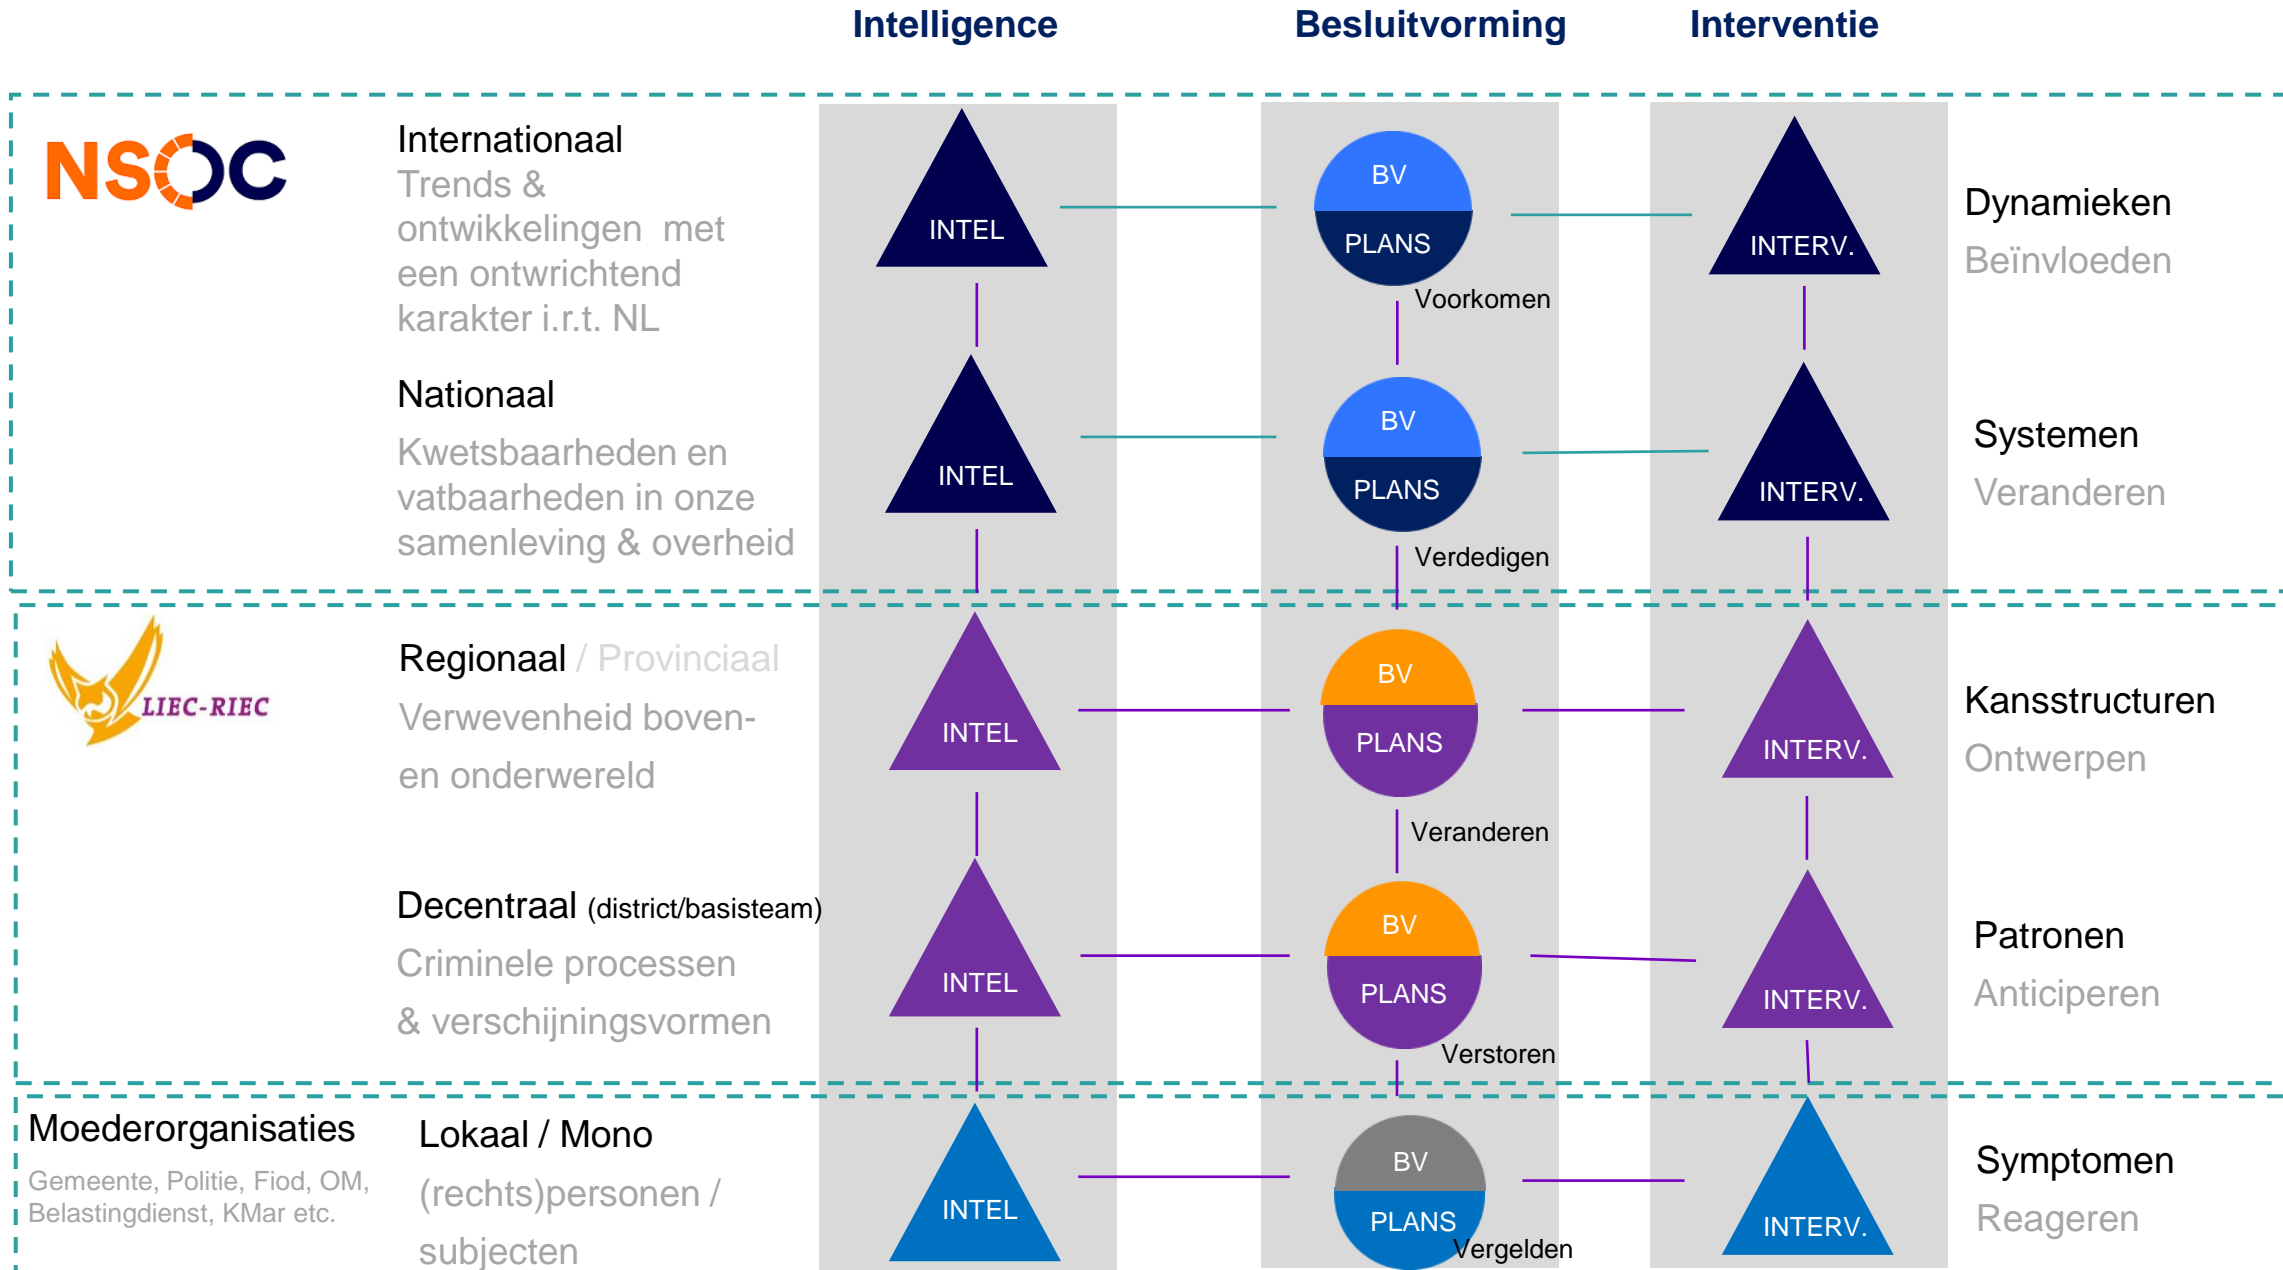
Intelligence Besluitvorming Interventie

NSOC

Internationaal
Trends & ontwikkelingen met een ontwrichtend karakter i.r.t. NL

INTEL BV PLANS INTERV.

Voorkomen

Dynamieken
Beïnvloeden

Nationaal
Kwetsbaarheden en vatbaarheden in onze samenleving & overheid

INTEL BV PLANS INTERV.

Verdedigen

Systemen
Veranderen

LIEC-RIEC

Regionaal / Provinciaal
Verwevenheid boven- en onderwereld

INTEL BV PLANS INTERV.

Veranderen

Kansstructuren
Ontwerpen

Decentraal (district/basisteam)
Criminele processen & verschijningsvormen

INTEL BV PLANS INTERV.

Verstoren

Patronen
Anticiperen

Moederorganisaties
Gemeente, Politie, Fiod, OM, Belastingdienst, KMar etc.

Lokaal / Mono
(rechts)personen / subjecten

INTEL BV PLANS INTERV.

Vergelden

Symptomen
Reageren